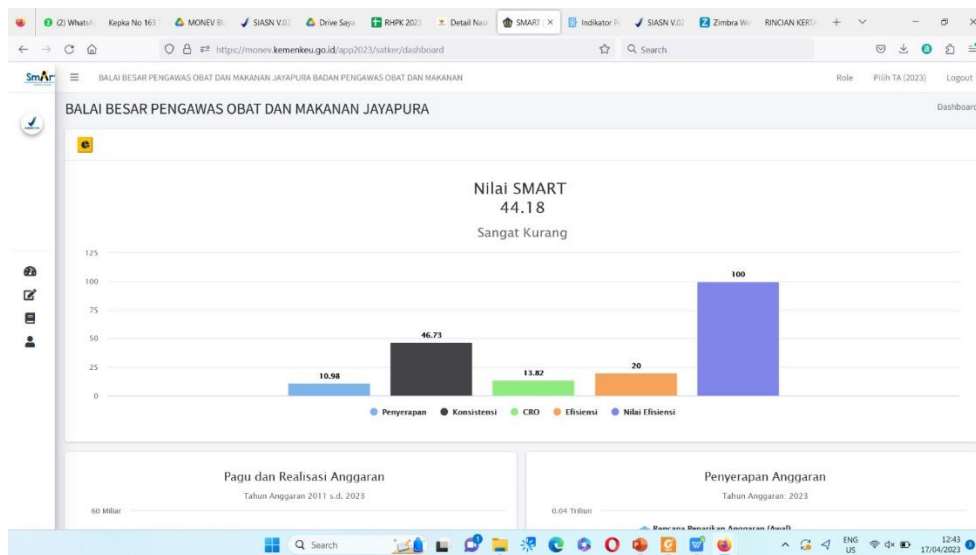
(2) WhatsA | Kepka No 163 | MONEV B | SIASN V.02 | Drive Saya | RHPK 2023 | Detail Nas | SMART | Indikator P | SIASN V.02 | Zimbra We | RINCIAN KERT

https://monev.kemenkeu.go.id/app2023/satker/dashboard

Search

SmAr

BALAI BESAR PENGAWAS OBAT DAN MAKANAN JAYAPURA BADAN PENGAWAS OBAT DAN MAKANAN

Role | Pilih TA (2023) | Logout

BALAI BESAR PENGAWAS OBAT DAN MAKANAN JAYAPURA

Dashboard

Nilai SMART
44.18
Sangat Kurang

125
100
75
50
25
0

10.98
46.73
13.82
20
100

Penyerapan | Konsistensi | CRO | Efisiensi | Nilai Efisiensi

Pagu dan Realisasi Anggaran
Tahun Anggaran 2011 s.d. 2023
60 Miliar

Penyerapan Anggaran
Tahun Anggaran: 2023
0.04 Triliun
Rencana Penarikan Anggaran (Awal)

Search

ENG US
12:43
17/04/2023